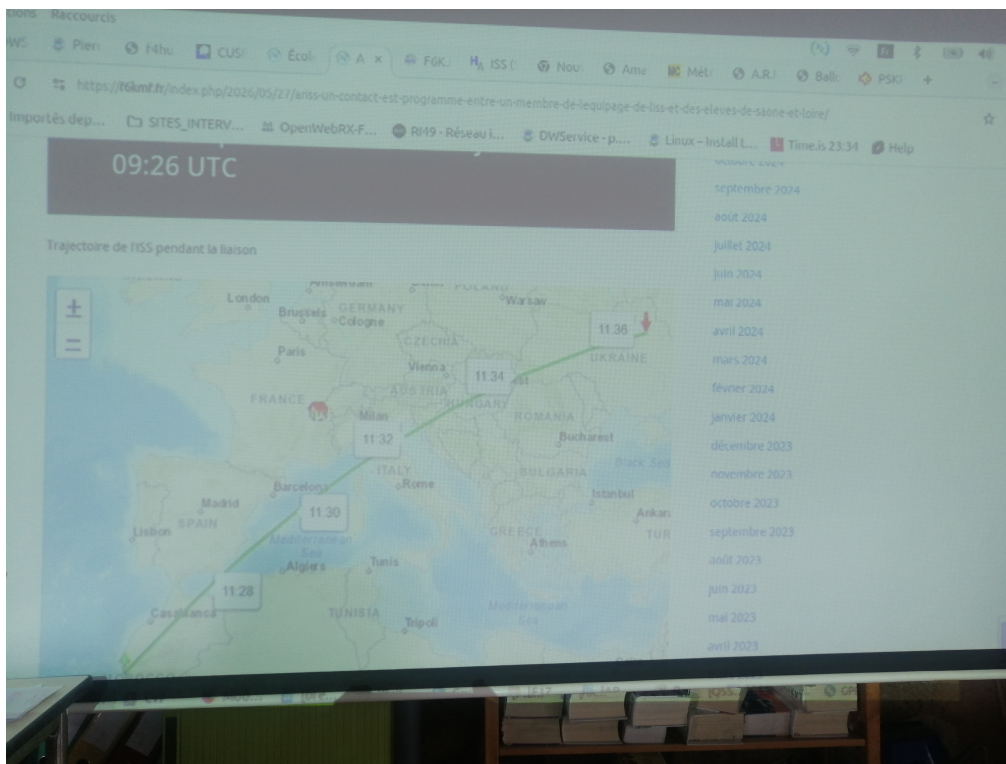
Outils Raccourcis

Pier | f4hu | CUS | Écol | A × | F6K | ISS | Nou | Ame | Mét | A.R | Ball | PSK | +

https://f6kmf.fr/index.php/2026/05/27/ariss-un-contact-est-programme-entre-un-membre-de-lequipage-de-liss-et-des-eleves-de-saone-et-loire/

Importés dep... | SITES_INTERV... | OpenWebRX-F... | RI49 - Réseau i... | DWService - p... | Linux – Install t... | Time.is 23:34 | Help

09:26 UTC

Trajectoire de l'ISS pendant la liaison

+
−

London
Brussels
GERMANY
Cologne
Warsaw
POLAND
CZECHIA
Paris
Vienna
AUSTRIA
HUNGARY
FRANCE
Milan
UKRAINE
ROMANIA
Bucharest
ITALY
BULGARIA
Black Sea
Rome
Barcelona
Madrid
SPAIN
Lisbon
Istanbul
Ankara
TUR
GREECE
Athens
Mediterranean Sea
Algiers
Tunis
TUNISIA
Tripoli
Casablanca
Mediterranean Sea

11:36
11:34
11:32
11:30
11:28

septembre 2024
août 2024
juillet 2024
juin 2024
mai 2024
avril 2024
mars 2024
février 2024
janvier 2024
décembre 2023
novembre 2023
octobre 2023
septembre 2023
août 2023
juin 2023
mai 2023
avril 2023